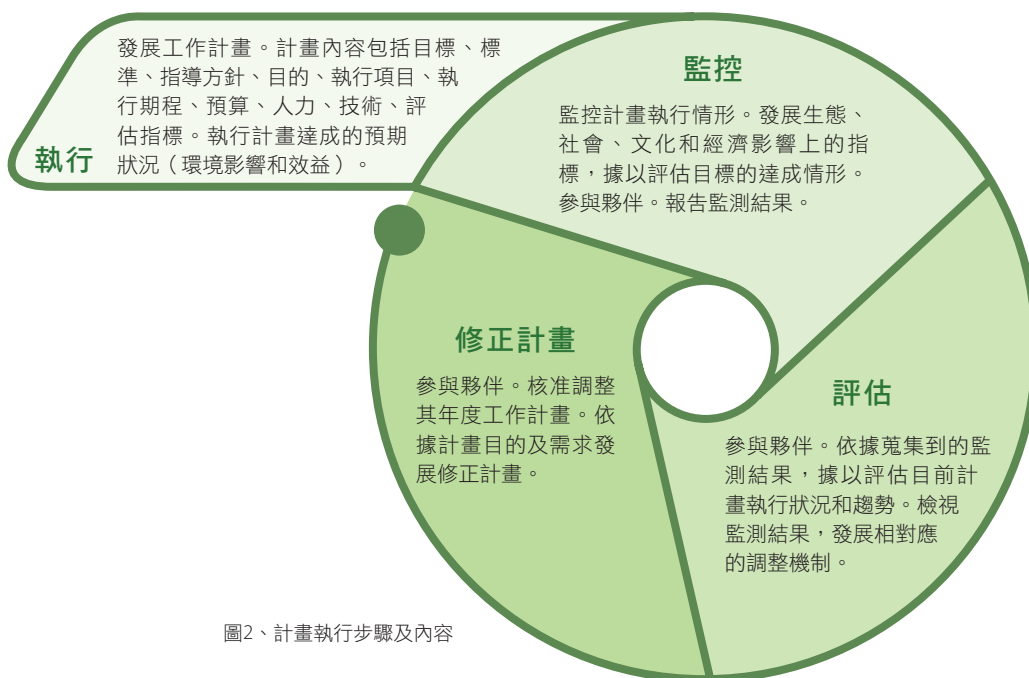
執行

發展工作計畫。計畫內容包括目標、標準、指導方針、目的、執行項目、執行期程、預算、人力、技術、評估指標。執行計畫達成的預期狀況（環境影響和效益）。

監控

監控計畫執行情形。發展生態、社會、文化和經濟影響上的指標，據以評估目標的達成情形。參與夥伴。報告監測結果。

修正計畫

參與夥伴。核准調整其年度工作計畫。依據計畫目的及需求發展修正計畫。

評估

參與夥伴。依據蒐集到的監測結果，據以評估目前計畫執行狀況和趨勢。檢視監測結果，發展相對應的調整機制。

圖2、計畫執行步驟及內容